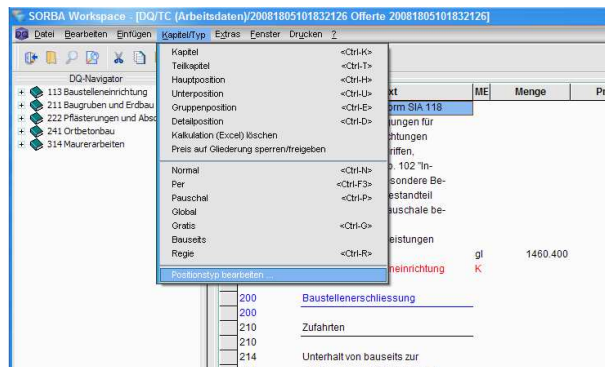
SORBA Workspace - [DQ/TC (Arbeitsdaten)/20081805101832126 Offerte 20081805101832126]

Datei Bearbeiten Einfügen Kapitel/Typ Extras Fenster Drucken ?

DQ-Navigator
113 Baustelleneinrichtung
211 Baugruben und Erdbau
222 Pflästerungen und Absc
241 Ortbetonbau
314 Maurerarbeiten

| Kapitel | <Ctrl-K> |
|---|---|
| Teilkapitel | <Ctrl-T> |
| Hauptposition | <Ctrl-H> |
| Unterposition | <Ctrl-U> |
| Gruppenposition | <Ctrl-E> |
| Detailposition | <Ctrl-D> |
| Kalkulation (Excel) löschen | |
| Preis auf Gliederung sperren/freigeben | |
| Normal | <Ctrl-N> |
| Per | <Ctrl-F3> |
| Pauschal | <Ctrl-P> |
| Global | |
| Gratis | <Ctrl-G> |
| Bauseits | |
| Regie | <Ctrl-R> |
| Positionstyp bearbeiten ... | |

xt | ME | Menge | Pr
orm SIA 118
ungen für
chtungen
riffen,
o. 102 "In-
sondere Be-
estandteil
auschale be-
eistungen
neinrichtung K gl 1460.400
200 Baustellenerschliessung
200
210 Zufahrten
210
214 Unterhalt von bauseits zur